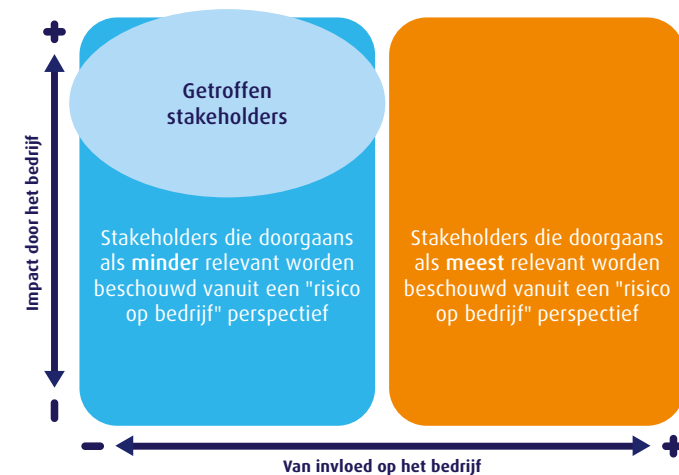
+

Getroffen stakeholders

Impact door het bedrijf

Stakeholders die doorgaans als **minder** relevant worden beschouwd vanuit een "risico op bedrijf" perspectief

Stakeholders die doorgaans als **meest** relevant worden beschouwd vanuit een "risico op bedrijf" perspectief

-

-

+

Van invloed op het bedrijf